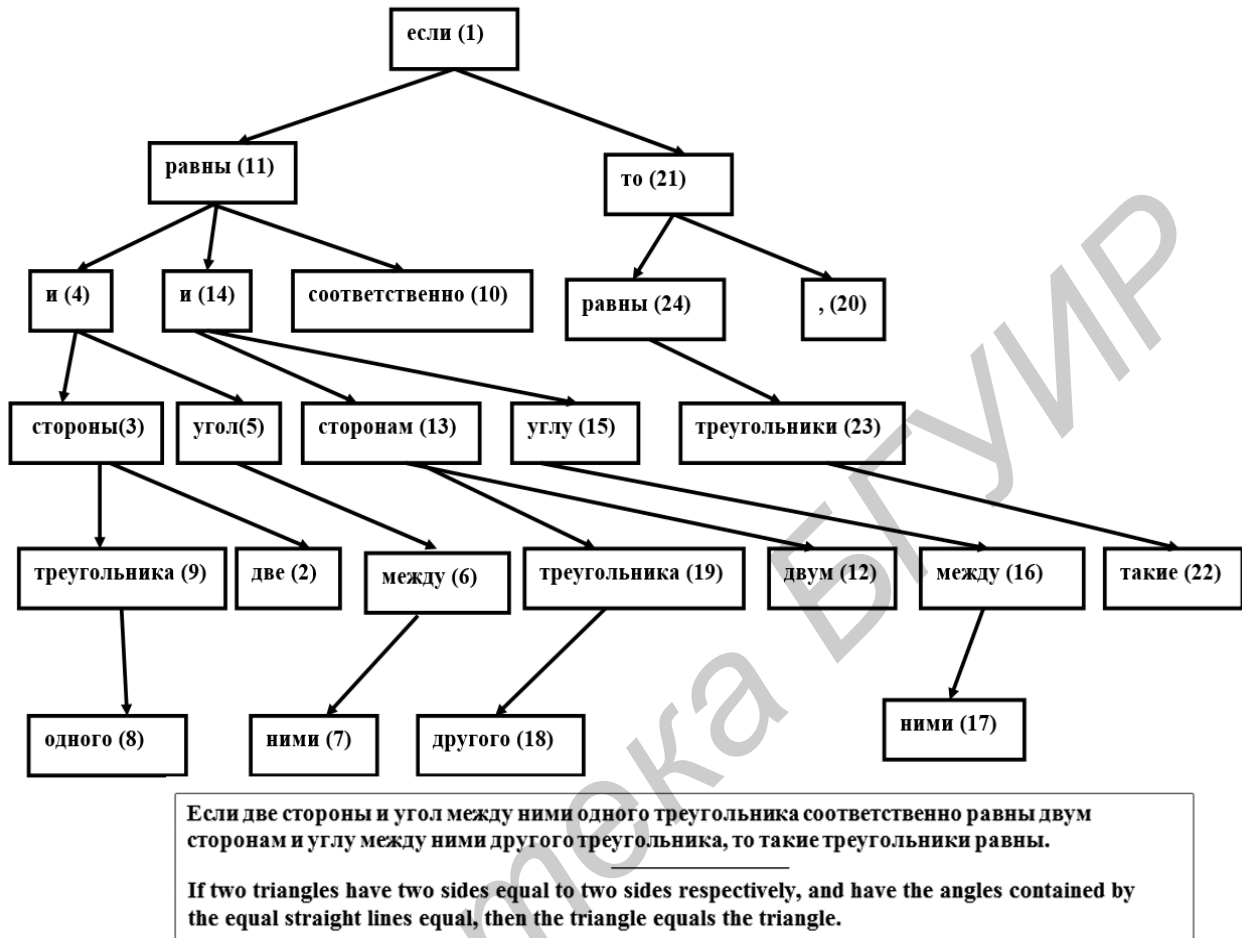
если (1)

равны (11)

то (21)

и (4)

и (14)

соответственно (10)

равны (24)

, (20)

стороны(3)

угол(5)

сторонам (13)

углу (15)

треугольники (23)

треугольника (9)

две (2)

между (6)

треугольника (19)

двум (12)

между (16)

такие (22)

одного (8)

ними (7)

другого (18)

ними (17)

Если две стороны и угол между ними одного треугольника соответственно равны двум сторонам и углу между ними другого треугольника, то такие треугольники равны.

If two triangles have two sides equal to two sides respectively, and have the angles contained by the equal straight lines equal, then the triangle equals the triangle.

Библиотека БГУИР